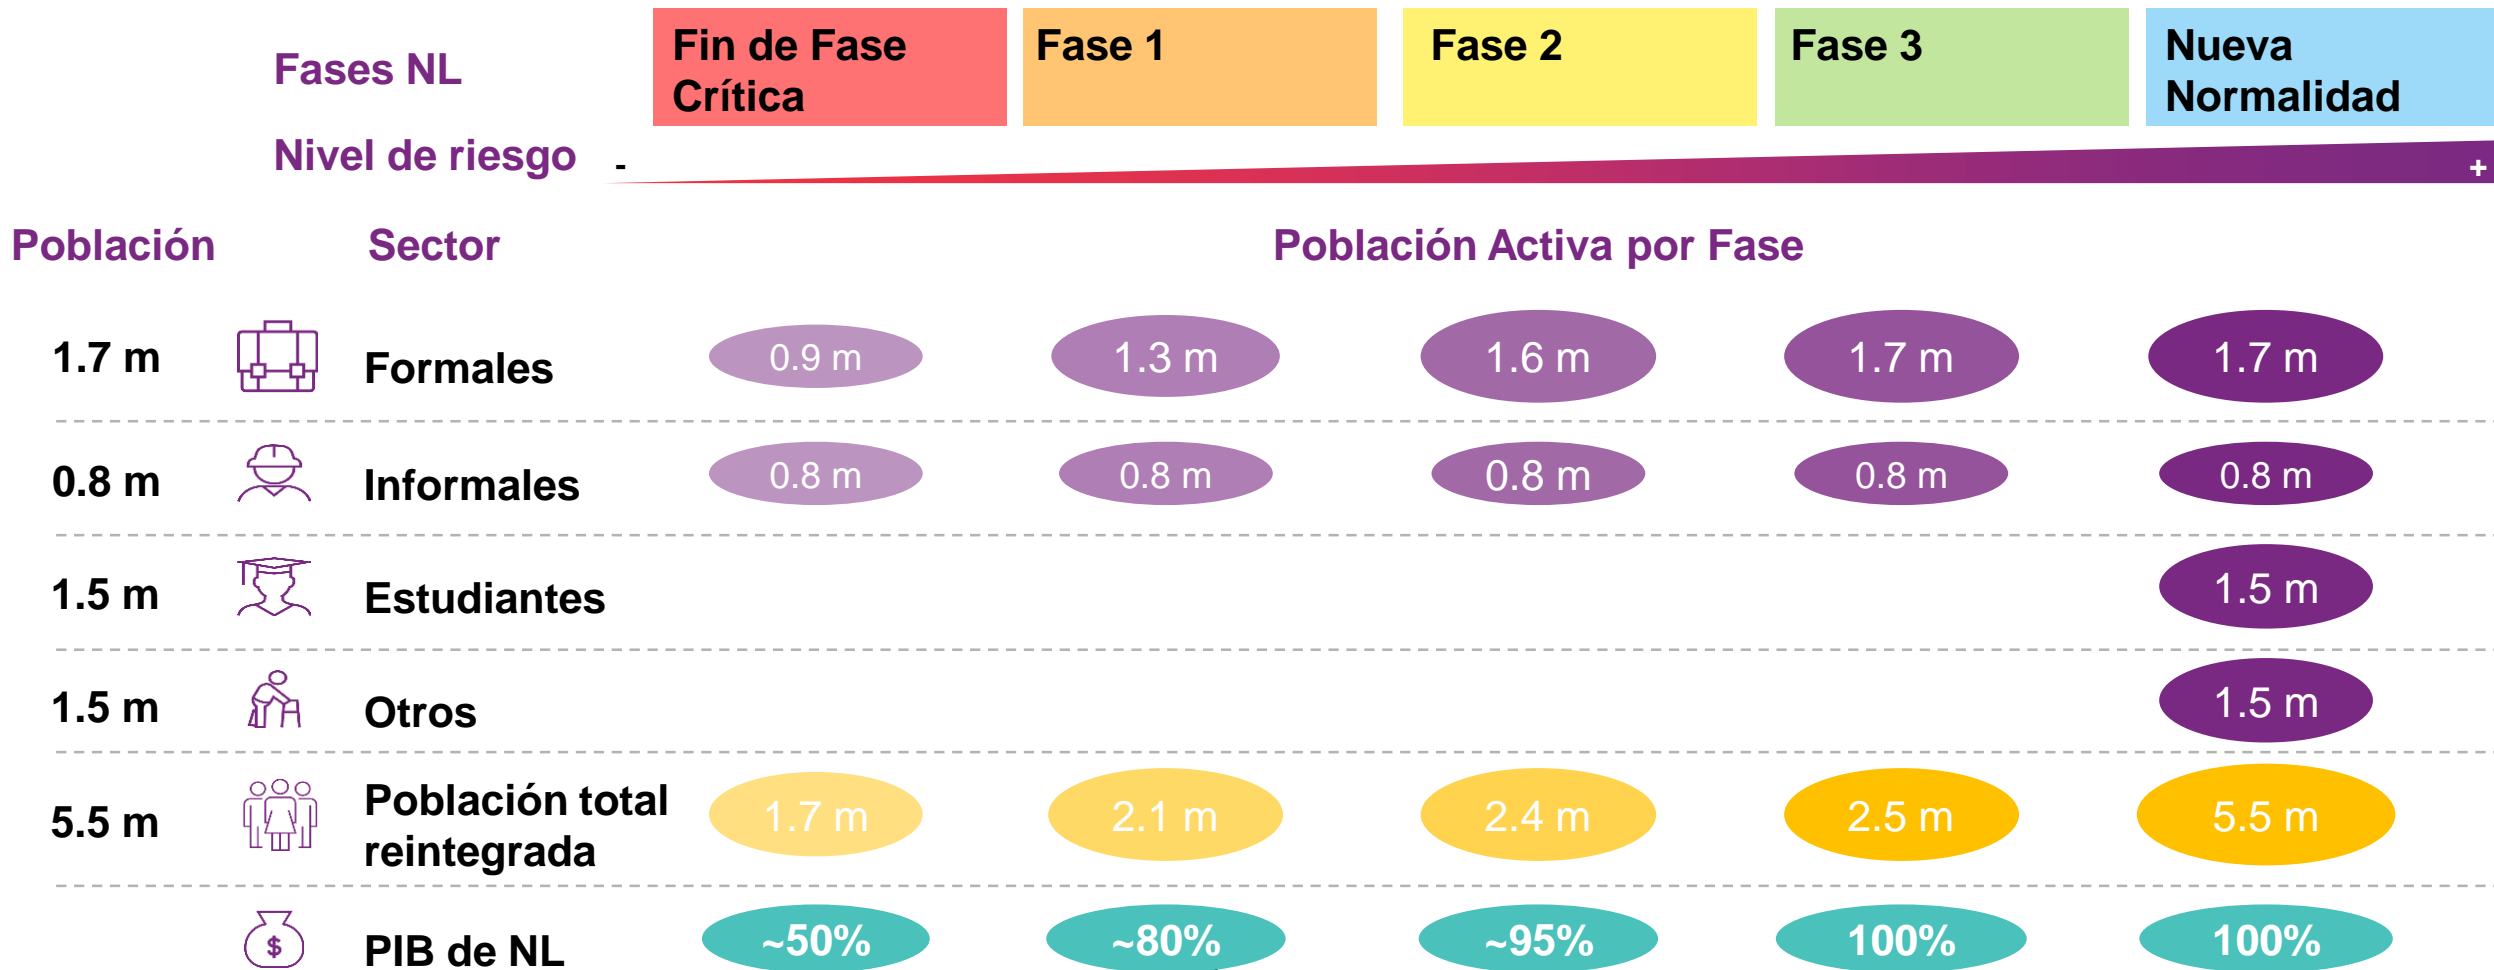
Fases NL

| Fin de Fase Crítica | Fase 1 | Fase 2 | Fase 3 | Nueva Normalidad |
|---|---|---|---|---|

Nivel de riesgo - +

| Población | Sector | Fin de Fase Crítica | Fase 1 | Fase 2 | Fase 3 | Nueva Normalidad |
|---|---|---|---|---|---|---|
| 1.7 m | Formales | 0.9 m | 1.3 m | 1.6 m | 1.7 m | 1.7 m |
| 0.8 m | Informales | 0.8 m | 0.8 m | 0.8 m | 0.8 m | 0.8 m |
| 1.5 m | Estudiantes | | | | | 1.5 m |
| 1.5 m | Otros | | | | | 1.5 m |
| 5.5 m | Población total reintegrada | 1.7 m | 2.1 m | 2.4 m | 2.5 m | 5.5 m |
| | PIB de NL | ~50% | ~80% | ~95% | 100% | 100% |

Población Activa por Fase